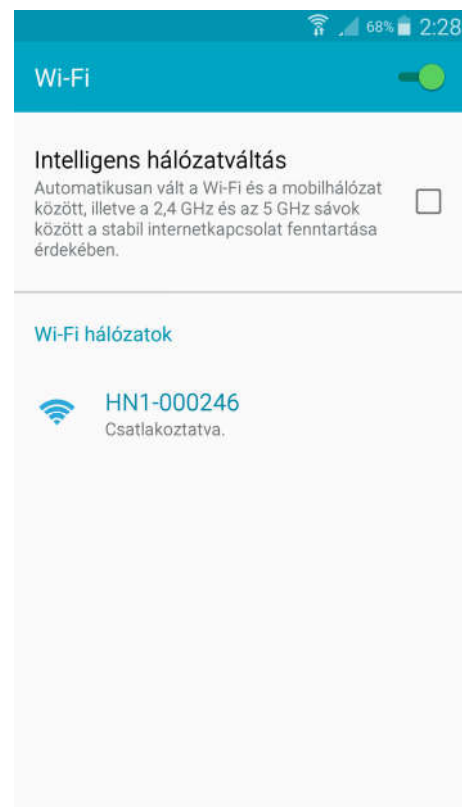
68% 2:28

Wi-Fi

Intelligens hálózatváltás
Automatikusan vált a Wi-Fi és a mobilhálózat között, illetve a 2,4 GHz és az 5 GHz sávok között a stabil internetkapcsolat fenntartása érdekében.

Wi-Fi hálózatok

HN1-000246
Csatlakoztatva.